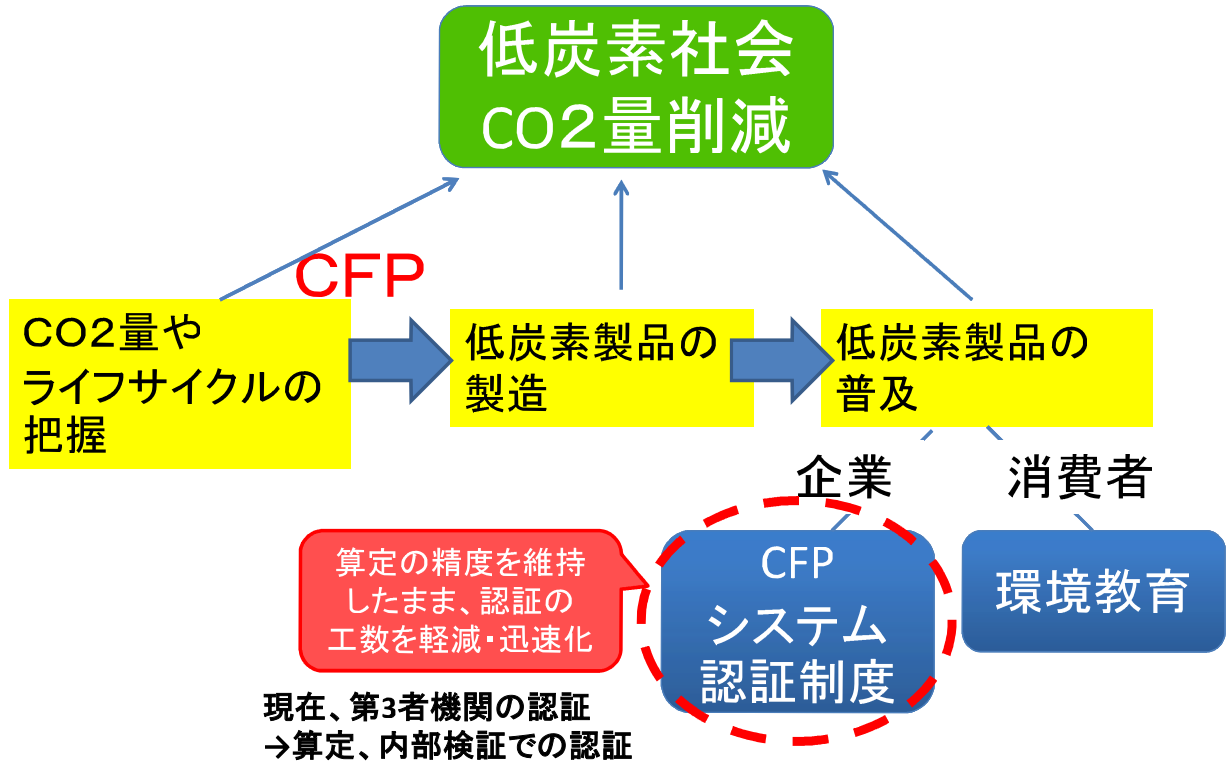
低炭素社会
CO2量削減

CFP

CO2量やライフサイクルの把握

低炭素製品の製造

低炭素製品の普及

企業

消費者

算定の精度を維持したまま、認証の工数を軽減・迅速化

CFP
システム
認証制度

環境教育

現在、第3者機関の認証
→算定、内部検証での認証